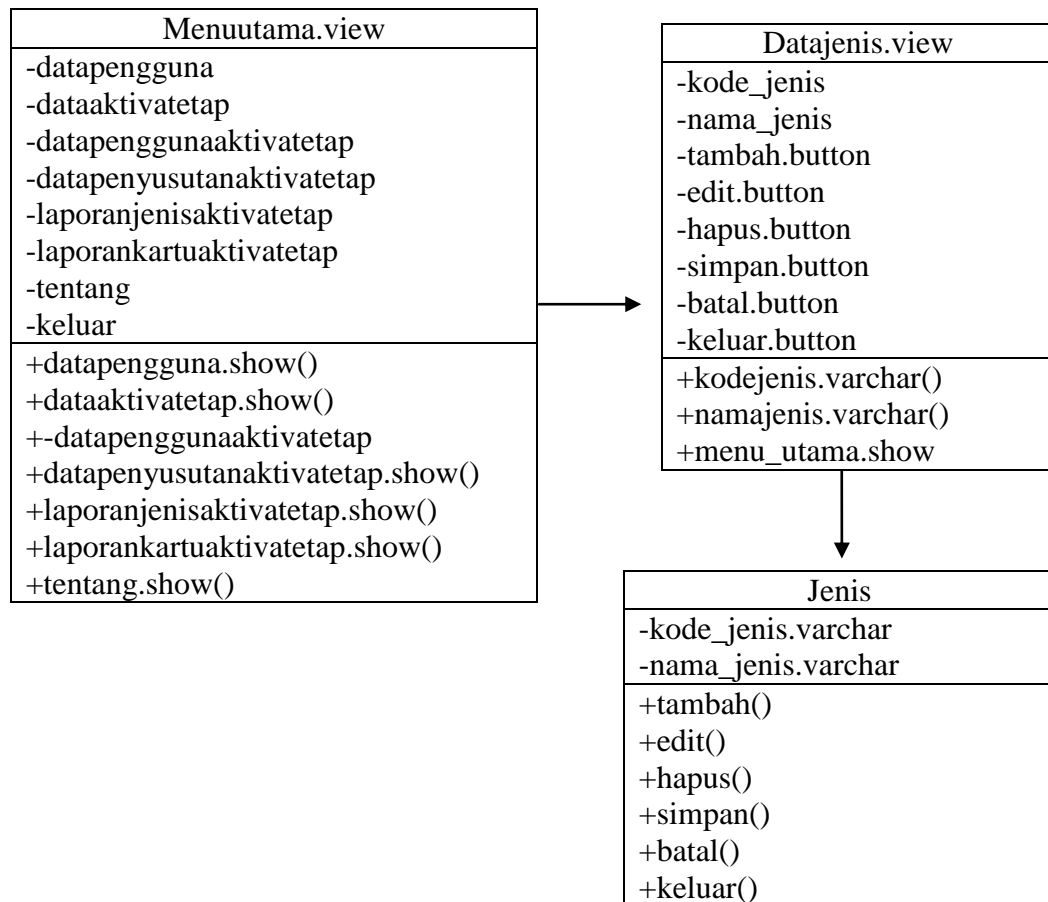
Menuutama.view
-datapengguna
-dataaktivatetap
-datapenggunaaktivatetap
-datapenyusutanaktivatetap
-laporanjenisaktivatetap
-laporankartuaktivatetap
-tentang
-keluar
+datapengguna.show()
+dataaktivatetap.show()
+-datapenggunaaktivatetap
+datapenyusutanaktivatetap.show()
+laporanjenisaktivatetap.show()
+laporankartuaktivatetap.show()
+tentang.show()

Datajenis.view
-kode_jenis
-nama_jenis
-tambah.button
-edit.button
-hapus.button
-simpan.button
-batal.button
-keluar.button
+kodejenis.varchar()
+namajenis.varchar()
+menu_utama.show

Jenis
-kode_jenis.varchar
-nama_jenis.varchar
+tambah()
+edit()
+hapus()
+simpan()
+batal()
+keluar()